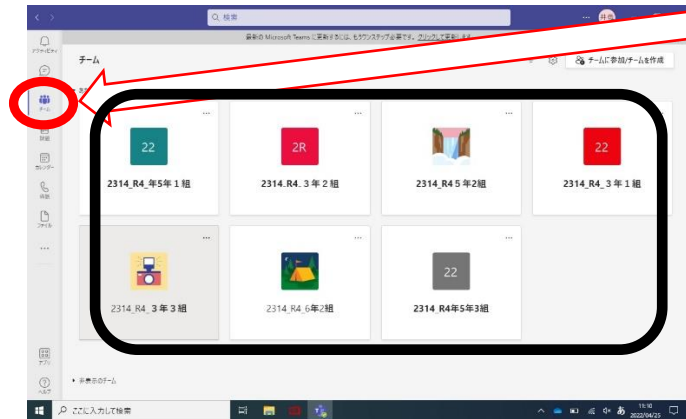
検索

最新の Microsoft Teams に更新するには、もう1ステップ必要です。クリックして更新します。

アクティビティ

チャット

チーム

課題

カレンダー

通話

ファイル

...

アプリ

ヘルプ

チーム

チームに参加/チームを作成

22
2314_R4_年5年１組

2R
2314_R4. ３年２組

2314_R4５年2組

22
2314_R4_３年１組

2314_R4_３年３組

2314_R4_6年2組

22
2314_R4年5年3組

非表示のチーム

ここに入力して検索

11:10
2022/04/25